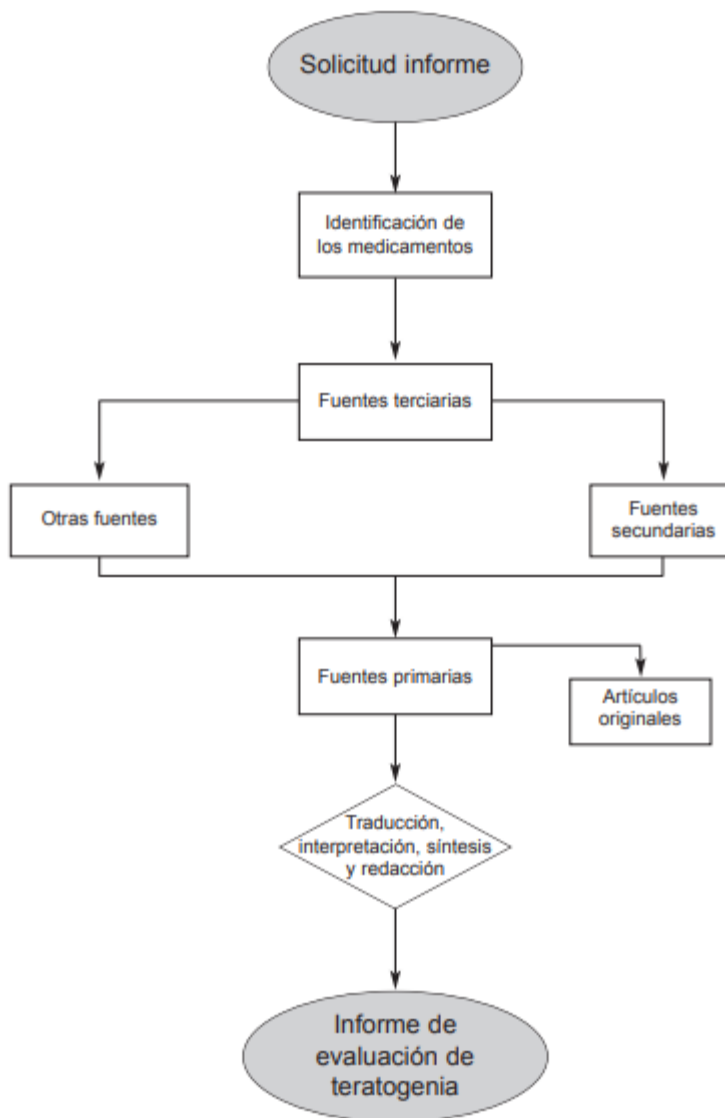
Solicitud informe

Identificación de los medicamentos

Fuentes terciarias

Otras fuentes

Fuentes secundarias

Fuentes primarias

Artículos originales

Traducción, interpretación, síntesis y redacción

Informe de evaluación de teratogenia